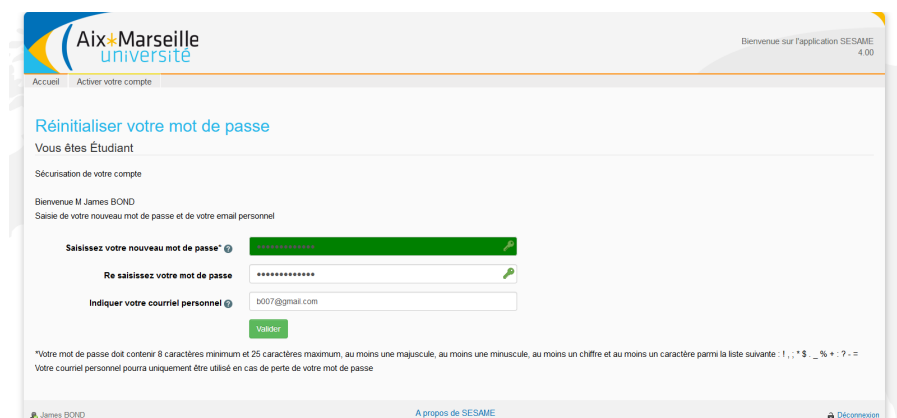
Aix*Marseille université

Bienvenue sur l'application SESAME 4.00

Accueil | Activer votre compte

Réinitialiser votre mot de passe

Vous êtes Étudiant

Sécurisation de votre compte

Bienvenue M James BOND
Saisie de votre nouveau mot de passe et de votre email personnel

Saisissez votre nouveau mot de passe* •••••••••••••

Re saisissez votre mot de passe •••••••••••••

Indiquer votre courriel personnel b007@gmail.com

Valider

*Votre mot de passe doit contenir 8 caractères minimum et 25 caractères maximum, au moins une majuscule, au moins une minuscule, au moins un chiffre et au moins un caractère parmi la liste suivante : ! , ; * $ . _ % + : ? - =
Votre courriel personnel pourra uniquement être utilisé en cas de perte de votre mot de passe

James BOND

A propos de SESAME

Déconnexion